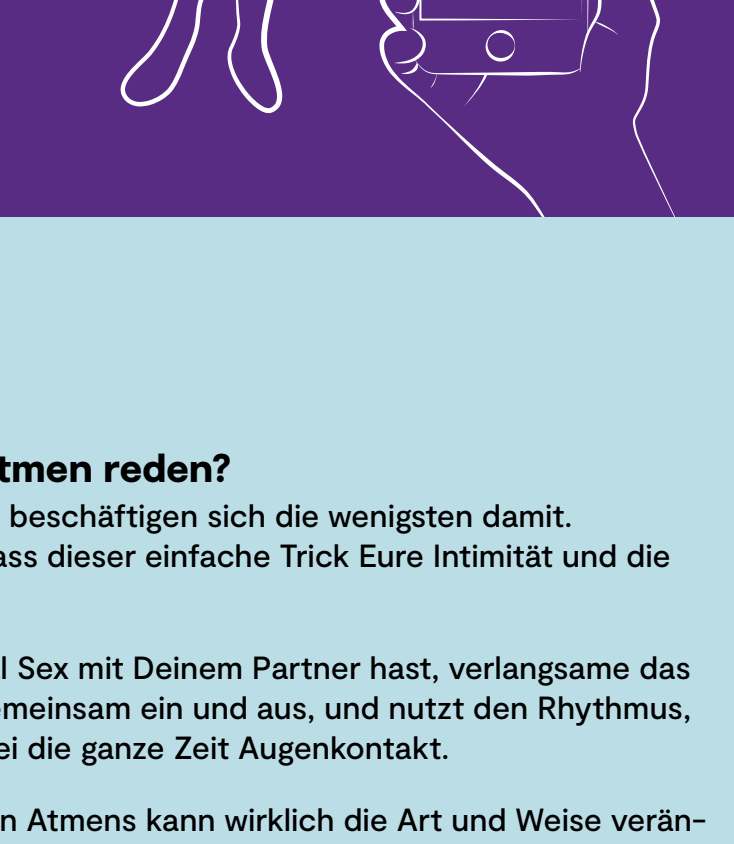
tmen reden?

beschäftigen sich die wenigsten damit. ass dieser einfache Trick Eure Intimität und die

l Sex mit Deinem Partner hast, verlangsame das meinsam ein und aus, und nutzt den Rhythmus, ei die ganze Zeit Augenkontakt.

n Atmens kann wirklich die Art und Weise verän-